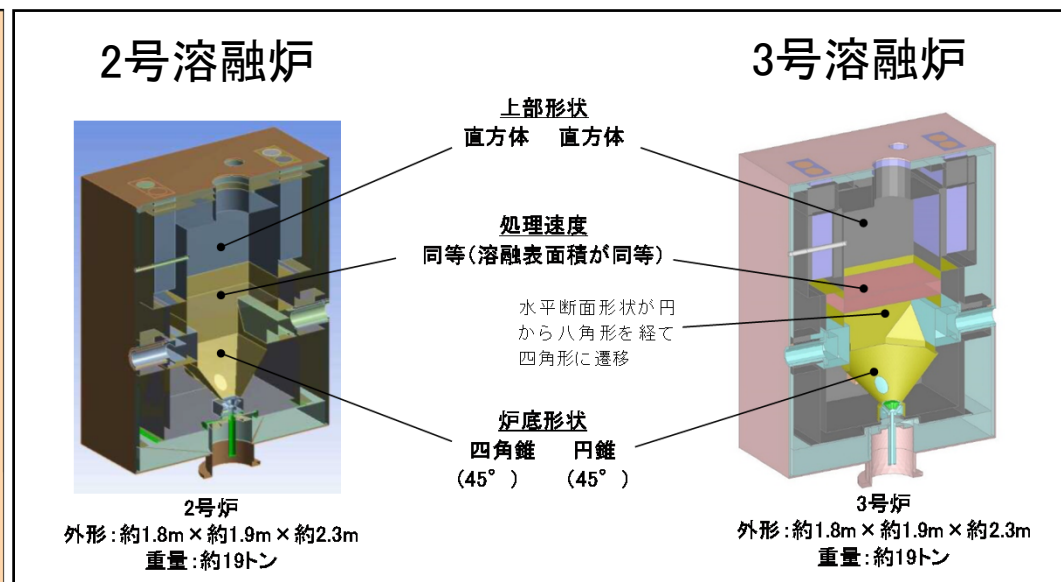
2号溶融炉

3号溶融炉

上部形状
直方体　直方体

処理速度
同等(溶融表面積が同等)

水平断面形状が円から八角形を経て四角形に遷移

炉底形状
四角錐　円錐
(45°)　(45°)

2号炉
外形:約1.8m × 約1.9m × 約2.3m
重量:約19トン

3号炉
外形:約1.8m × 約1.9m × 約2.3m
重量:約19トン